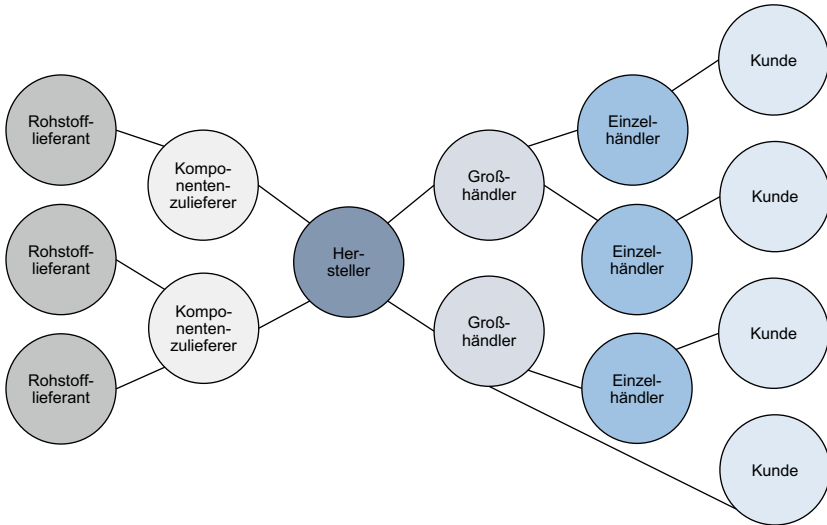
Rohstofflieferant

Rohstofflieferant

Rohstofflieferant

Komponentenzulieferer

Komponentenzulieferer

Hersteller

Großhändler

Großhändler

Einzelhändler

Einzelhändler

Einzelhändler

Kunde

Kunde

Kunde

Kunde